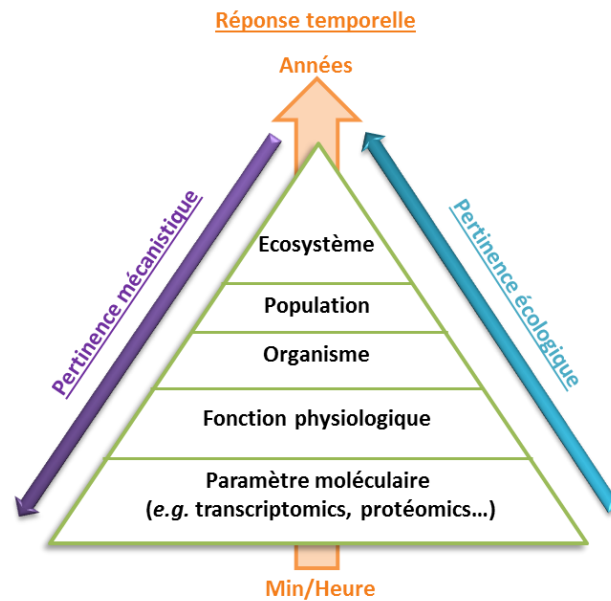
Réponse temporelle

Années

Pertinence mécanistique

Pertinence écologique

Ecosystème

Population

Organisme

Fonction physiologique

Paramètre moléculaire (*e.g.* transcriptomics, protéomics…)

Min/Heure